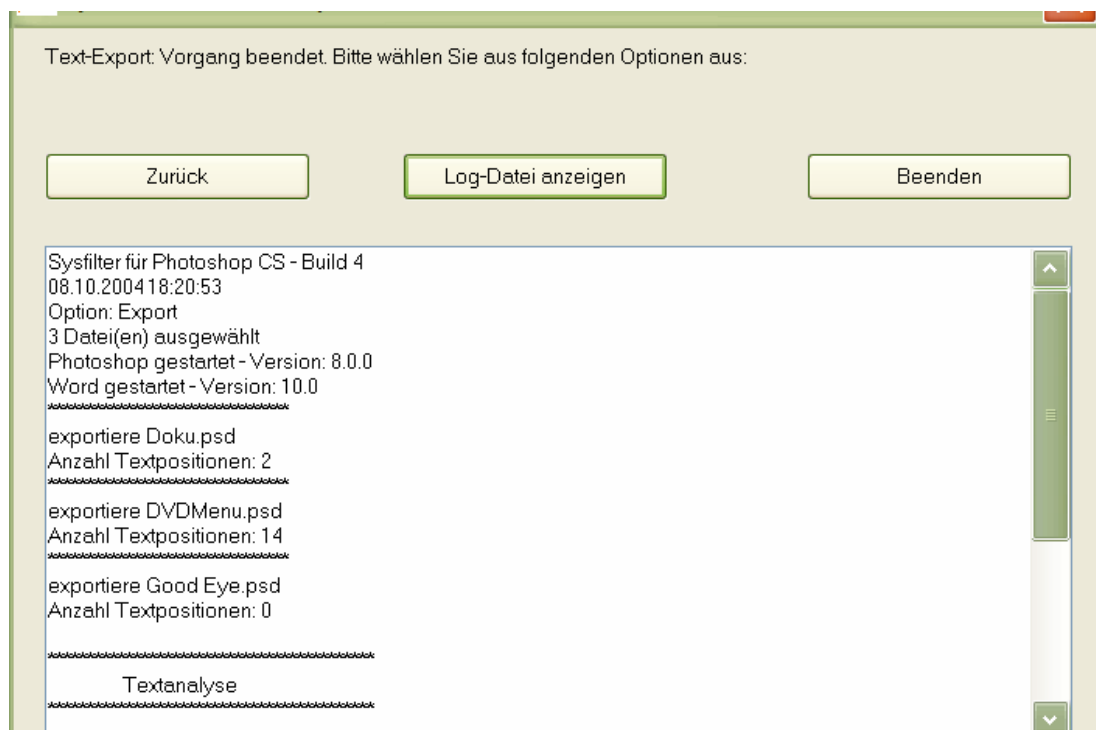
Text-Export: Vorgang beendet. Bitte wählen Sie aus folgenden Optionen aus:

Zurück

Log-Datei anzeigen

Beenden

Sysfilter für Photoshop CS - Build 4
08.10.2004 18:20:53
Option: Export
3 Datei(en) ausgewählt
Photoshop gestartet - Version: 8.0.0
Word gestartet - Version: 10.0
******************************
exportiere Doku.psd
Anzahl Textpositionen: 2
******************************
exportiere DVDMenu.psd
Anzahl Textpositionen: 14
******************************
exportiere Good Eye.psd
Anzahl Textpositionen: 0

****************************************
Textanalyse
****************************************